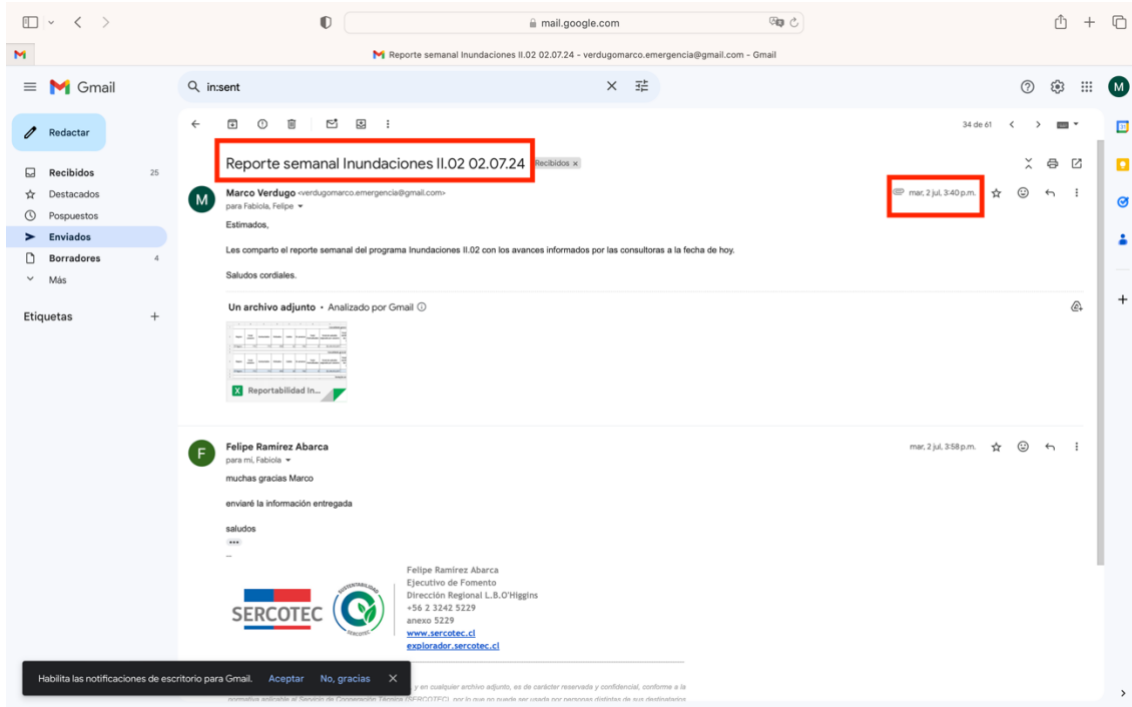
mail.google.com

Reporte semanal Inundaciones II.02 02.07.24 - verdugomarco.emergencia@gmail.com - Gmail

Gmail

in:sent

Redactar

Recibidos 25
Destacados
Pospuestos
Enviados
Borradores 4
Más

Etiquetas +

34 de 61

Reporte semanal Inundaciones II.02 02.07.24 Recibidos ×

Marco Verdugo <verdugomarco.emergencia@gmail.com>
para Fabiola, Felipe
mar, 2 jul, 3:40 p.m.

Estimados,

Les comparto el reporte semanal del programa Inundaciones II.02 con los avances informados por las consultoras a la fecha de hoy.

Saludos cordiales.

Un archivo adjunto • Analizado por Gmail

Reportabilidad In...

Felipe Ramírez Abarca
para mí, Fabiola
mar, 2 jul, 3:58 p.m.

muchas gracias Marco

enviaré la información entregada

saludos

SERCOTEC

Felipe Ramirez Abarca
Ejecutivo de Fomento
Dirección Regional L.B.O'Higgins
+56 2 3242 5229
anexo 5229
www.sercotec.cl
explorador.sercotec.cl

Habilita las notificaciones de escritorio para Gmail. Aceptar No, gracias

y en cualquier archivo adjunto, es de carácter reservada y confidencial, conforme a la normativa aplicable al Servicio de Cooperación Técnica (SERCOTEC), por lo que no puede ser usada por personas distintas de sus destinatarios